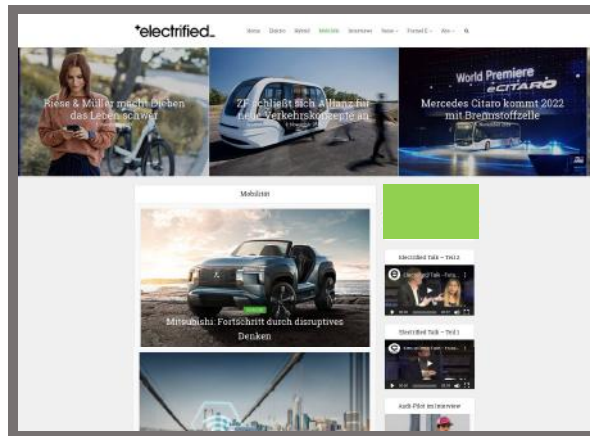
*electrified

Home Elektro Hybrid Mobilität Interviews News Formel E Abo

Riese & Müller macht Dieben das Leben schwer

ZF schließt sich Allianz für neue Verkehrskonzepte an

World Premiere eCITARO

Mercedes Citaro kommt 2022 mit Brennstoffzelle

Mobilität

Mitsubishi: Fortschritt durch disruptives Denken

Electrified Talk – Teil 2

Electrified Talk – Teil 1

Audi-Pilot im Interview